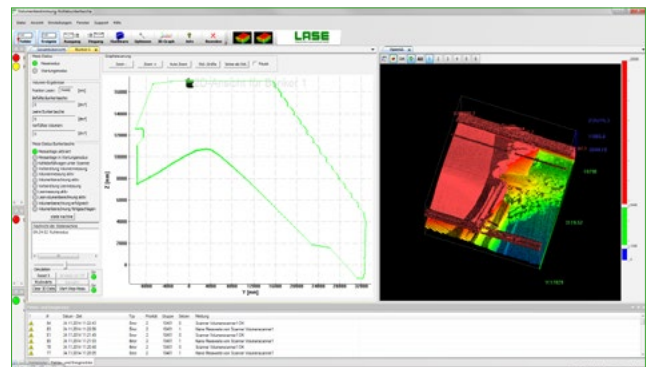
LASE

Graphikanzeige

Zoom Zoom + Auto Zoom Std. Größe Seite als Std.

2D-Ansicht für Bunker 1

Z [mm]

Y [mm]

16000
14000
12000
10000
8000
6000
4000
2000

4000 6000 8000 10000 12000 14000 16000 18000 20000 22000

Meldung

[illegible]